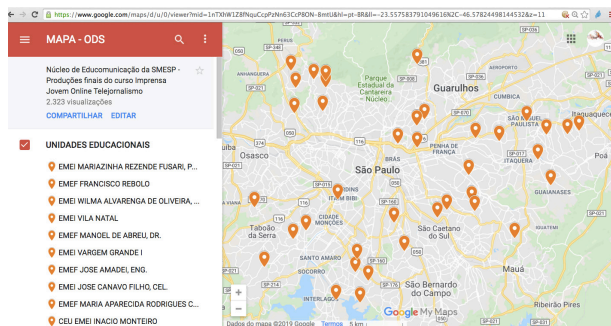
https://www.google.com/maps/d/u/0/viewer?mid=1nTXhW1Z8fNquCcpP8ON-8mtU&hl=pt-BR&ll=-23.557583791049616%2C-46.57824498144532&z=11

MAPA - ODS

Núcleo de Educomunicação da SMESP - Produções finais do curso imprensa Jovem Online Telejornalismo
2.323 visualizações

COMPARTILHAR EDITAR

UNIDADES EDUCACIONAIS

EMEI MARIAZINHA REZENDE FUSARI, P...
EMEF FRANCISCO REBOLO
EMEI WILMA ALVARENGA DE OLIVEIRA, ...
EMEI VILA NATAL
EMEF MANOEL DE ABREU, DR.
EMEF VARGEM GRANDE I
EMEF JOSE AMADEI, ENG.
EMEI JOSE CANAVO FILHO, CEL.
EMEF MARIA APARECIDA RODRIGUES C...
CEU EMEI INACIO MONTEIRO

Parque Estadual da Cantareira - Núcleo de Engordador
Guarulhos
Osasco
São Paulo
BRÁS
PENHA DE FRANÇA
SÃO MIGUEL PAULISTA
ITAQUERA
GUAIANASES
Poá
Taboão da Serra
CIDADE MONÇÕES
JARDIM BIBI
São Caetano do Sul
SANTO AMARO
SOCORRO
São Bernardo do Campo
Mauá
INTERLAGOS
Ribeirão Pires
SP-008
SP-021
SP-070
SP-015
SP-160
SP-150
SP-214
SP-031
SP-066
SP-088

Dados do mapa ©2019 Google Termos 5 km
Google My Maps